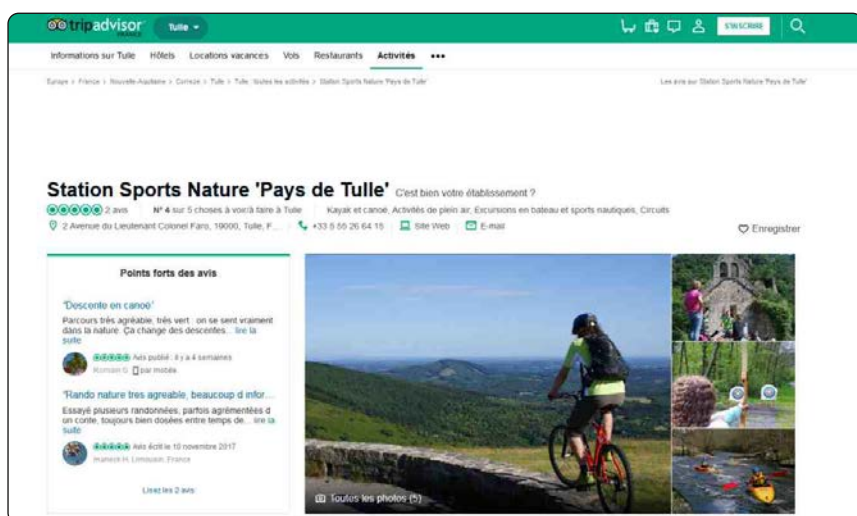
tripadvisor
Tulle
S'INSCRIRE

Informations sur Tulle Hôtels Locations vacances Vols Restaurants Activités •••

Europe > France > Nouvelle-Aquitaine > Corrèze > Tulle > Tulle : toutes les activités > Station Sports Nature 'Pays de Tulle'

Les avis sur Station Sports Nature 'Pays de Tulle'

Station Sports Nature 'Pays de Tulle' C'est bien votre établissement ?

2 avis N° 4 sur 5 choses à voir/à faire à Tulle Kayak et canoë, Activités de plein air, Excursions en bateau et sports nautiques, Circuits

2 Avenue du Lieutenant Colonel Faro, 19000, Tulle, F... +33 5 55 26 64 15 Site Web E-mail

Enregistrer

Points forts des avis

"Descente en canoë"
Parcours très agréable, très vert : on se sent vraiment dans la nature. Ça change des descentes... lire la suite
Avis publié : il y a 4 semaines
Romain G. par mobile

"Rando nature tres agreable, beaucoup d infor..."
Essayé plusieurs randonnées, parfois agrémentées d un conte, toujours bien dosées entre temps de... lire la suite
Avis écrit le 10 novembre 2017
Hamish H. Limousin, France

Lisez les 2 avis

Toutes les photos (5)